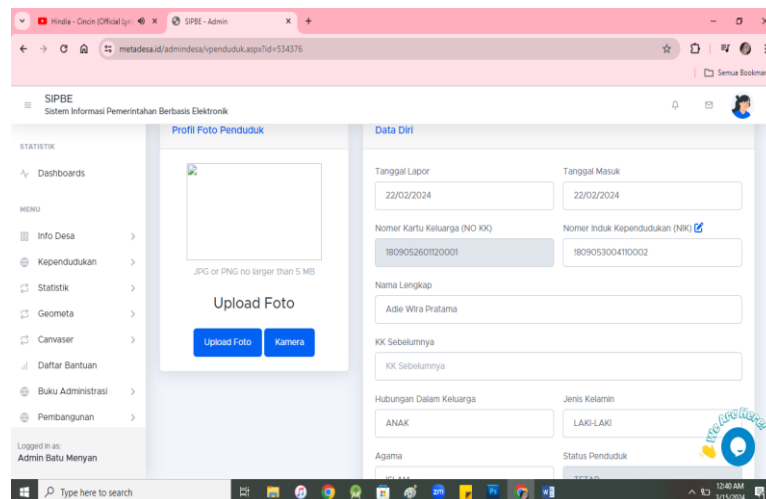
Hindia - Cincin (Official Lyr ×
SIPBE - Admin ×
+
metadesa.id/admindesa/vpenduduk.aspx?id=534376
Semua Bookmar

SIPBE
Sistem Informasi Pemerintahan Berbasis Elektronik

STATISTIK
Dashboards
MENU
Info Desa
Kependudukan
Statistik
Geometa
Canvaser
Daftar Bantuan
Buku Administrasi
Pembangunan
Logged in as:
Admin Batu Menyan

Profil Foto Penduduk
JPG or PNG no larger than 5 MB
Upload Foto
Upload Foto
Kamera

Data Diri
Tanggal Lapor
22/02/2024
Tanggal Masuk
22/02/2024
Nomer Kartu Keluarga (NO KK)
1809052601120001
Nomer Induk Kependudukan (NIK)
1809053004110002
Nama Lengkap
Adie Wira Pratama
KK Sebelumnya
KK Sebelumnya
Hubungan Dalam Keluarga
ANAK
Jenis Kelamin
LAKI-LAKI
Agama
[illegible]
Status Penduduk
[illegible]
We Are Here!

Type here to search
12:40 AM
3/15/2024